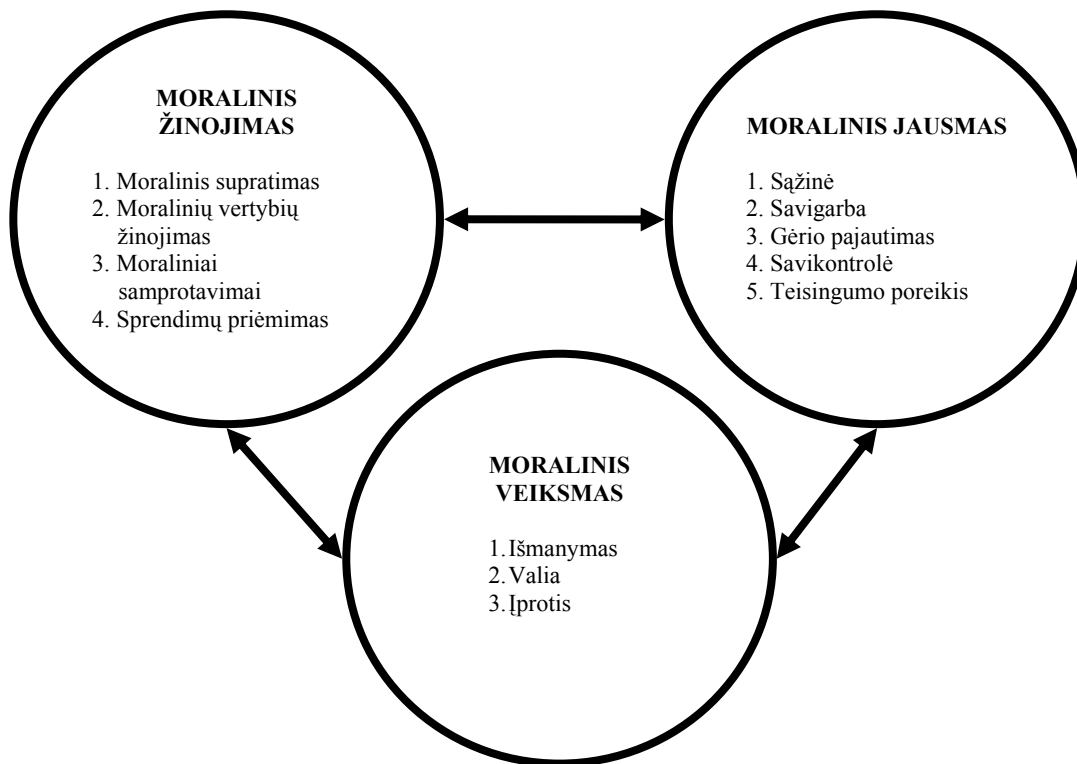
MORALINIS ŽINOJIMAS

1. Moralinis supratimas
2. Moralinių vertybių žinojimas
3. Moraliniai samprotavimai
4. Sprendimų priėmimas

MORALINIS JAUSMAS

1. Sąžinė
2. Savigarba
3. Gėrio pajautimas
4. Savikontrolė
5. Teisingumo poreikis

MORALINIS VEIKSMAS

1. Išmanymas
2. Valia
3. Įprotis